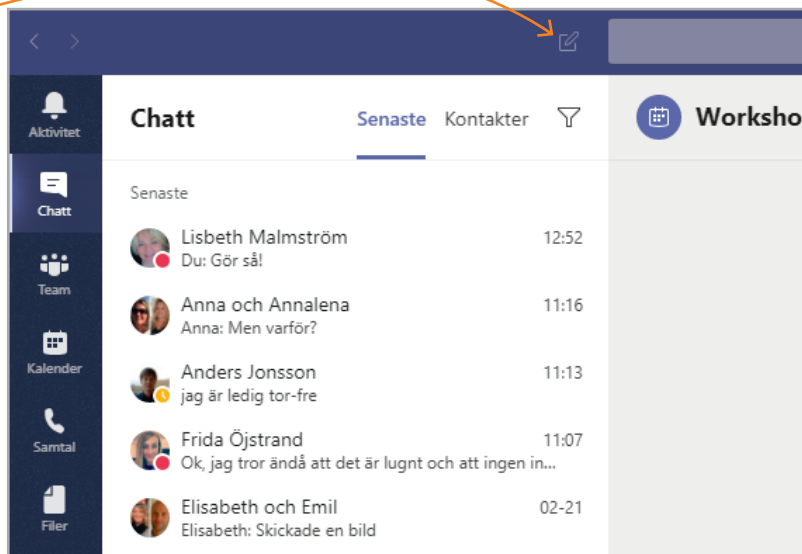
Aktivitet

Chatt

Team

Kalender

Samtal

Filer

Chatt

Senaste Kontakter

Workshо

Senaste

Lisbeth Malmström 12:52
Du: Gör så!

Anna och Annalena 11:16
Anna: Men varför?

Anders Jonsson 11:13
jag är ledig tor-fre

Frida Öjstrand 11:07
Ok, jag tror ändå att det är lugnt och att ingen in...

Elisabeth och Emil 02-21
Elisabeth: Skickade en bild